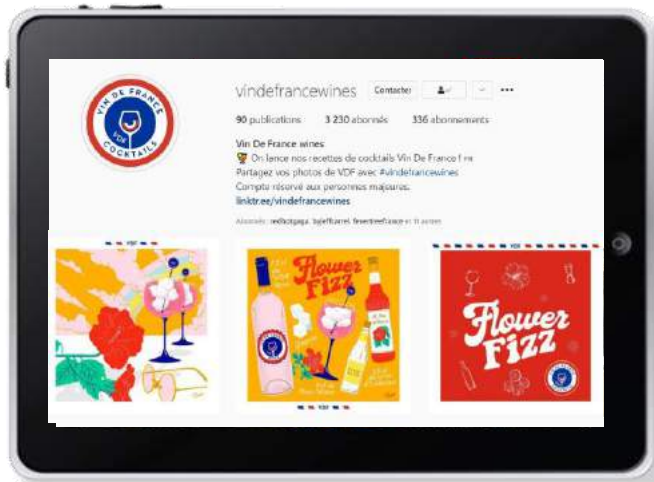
VIN DE FRANCE
VDF
COCKTAILS

vindefrancewines
Contacter

90 publications 3 230 abonnés 336 abonnements

Vin De France wines
🍸 On lance nos recettes de cocktails Vin De France ! 🍷
Partagez vos photos de VDF avec #vindefrancewines
Compte réservé aux personnes majeures.
linktr.ee/vindefrancewines

Abonnés : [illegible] et 11 autres

VDF

Flower Fizz

VDF

VDF

Flower Fizz